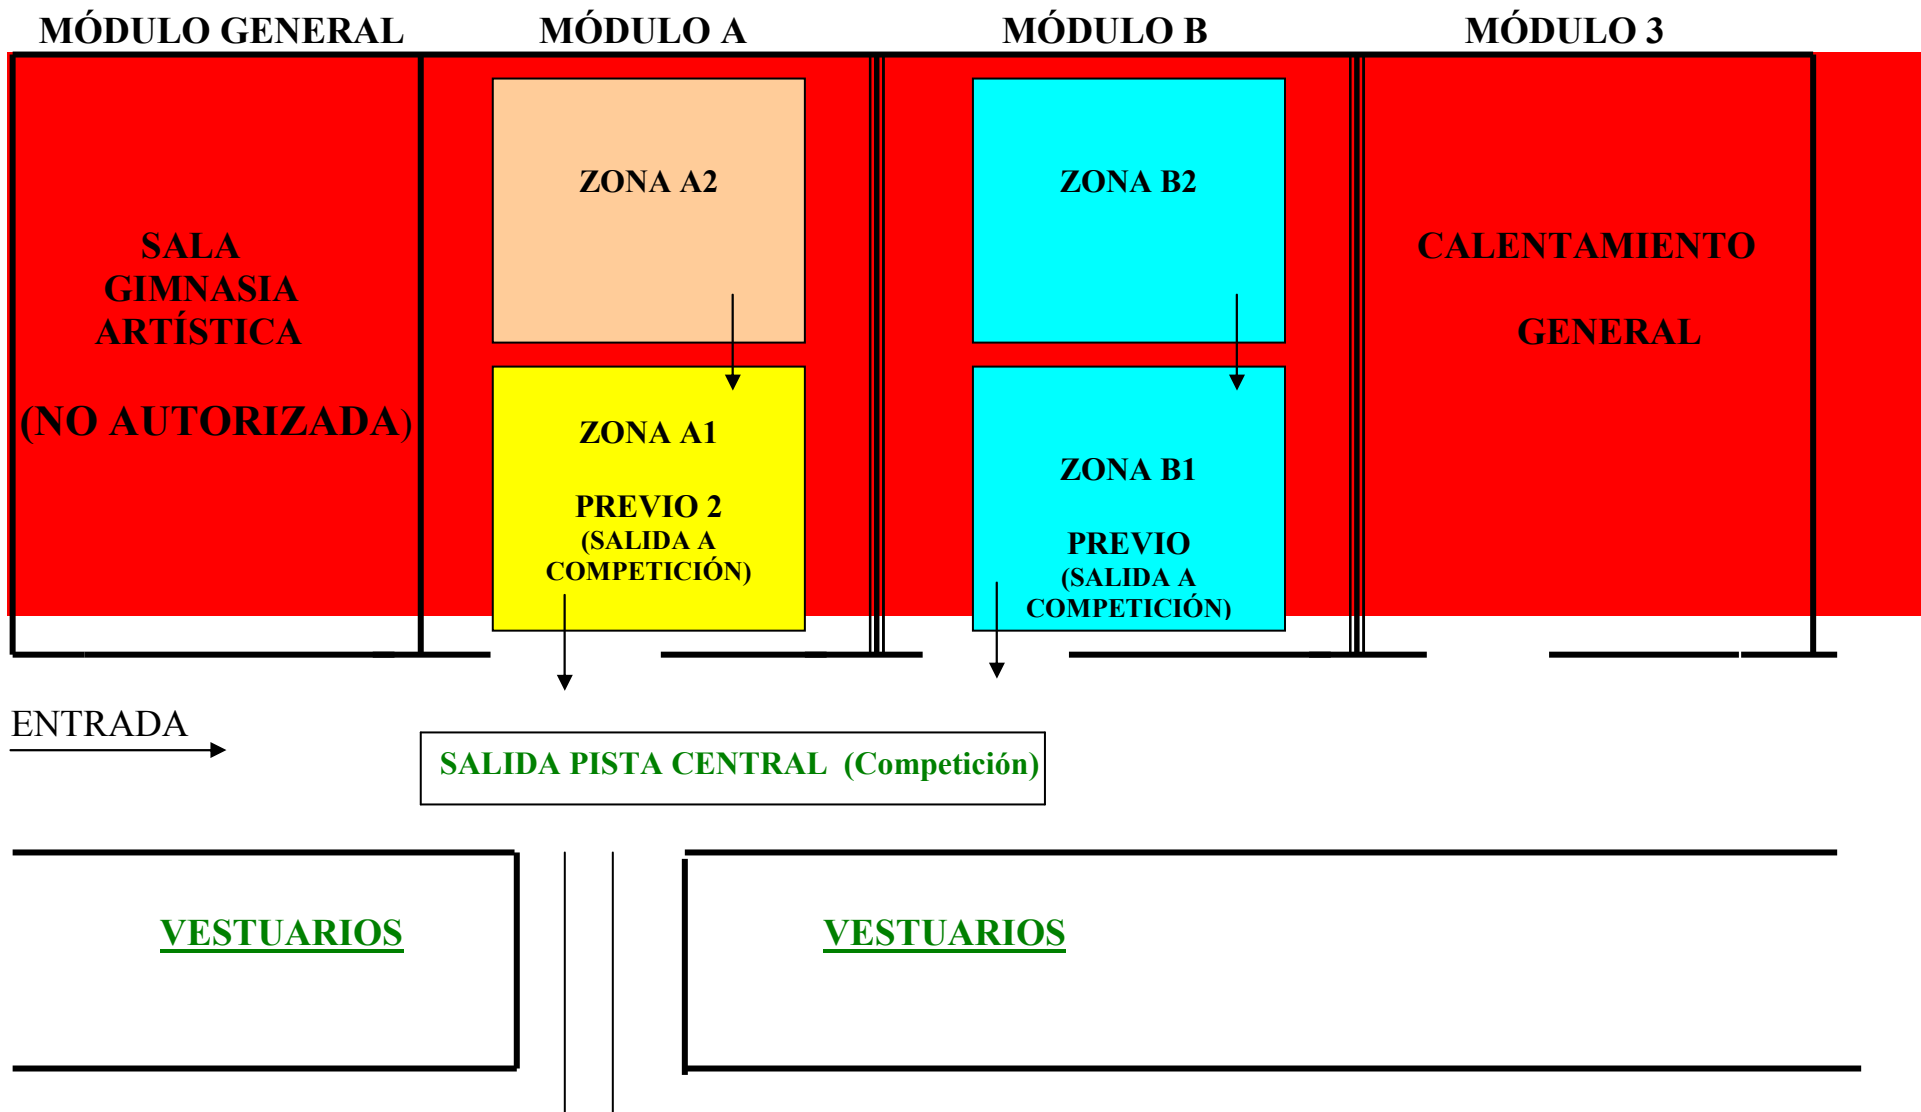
MÓDULO GENERAL

MÓDULO A

MÓDULO B

MÓDULO 3

SALA GIMNASIA ARTÍSTICA

(NO AUTORIZADA)

ZONA A2

ZONA A1

PREVIO 2
(SALIDA A COMPETICIÓN)

ZONA B2

ZONA B1

PREVIO
(SALIDA A COMPETICIÓN)

CALENTAMIENTO

GENERAL

ENTRADA

SALIDA PISTA CENTRAL (Competición)

VESTUARIOS

VESTUARIOS